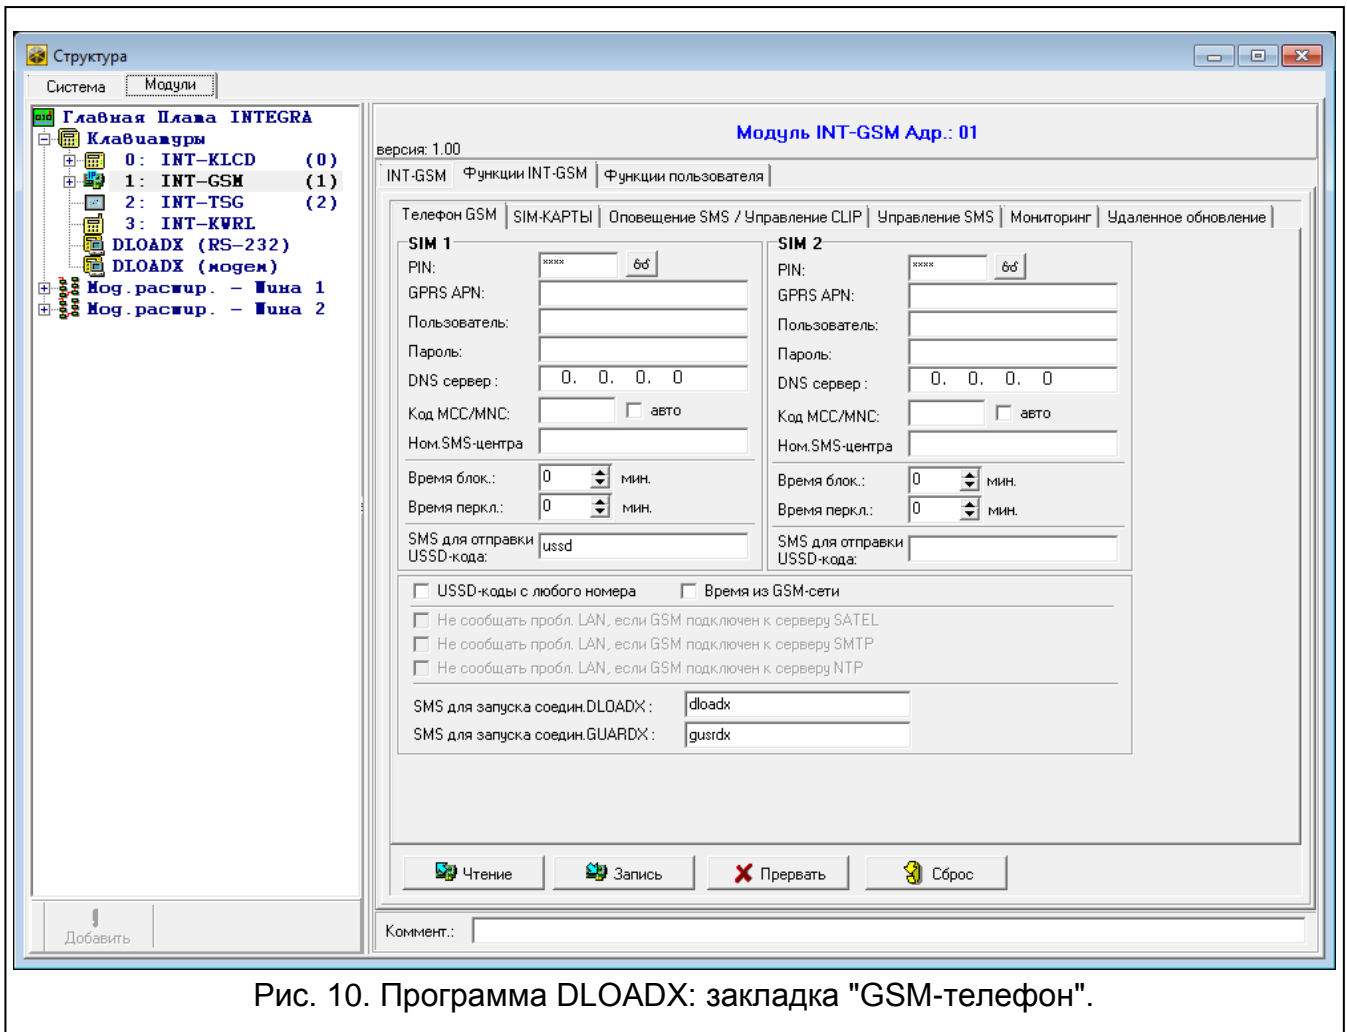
Структура

Система | Модули

Главная Плата INTEGRA
Клавиатуры
0: INT-KLCD (0)
1: INT-GSM (1)
2: INT-TSG (2)
3: INT-KWRL
DLOADX (RS-232)
DLOADX (модем)
Мод.расшир. – Шина 1
Мод.расшир. – Шина 2

Добавить

версия: 1.00

Модуль INT-GSM Адр.: 01

INT-GSM | Функции INT-GSM | Функции пользователя

Телефон GSM | SIM-КАРТЫ | Оповещение SMS / Управление CLIP | Управление SMS | Мониторинг | Удаленное обновление

SIM 1
PIN: ****
GPRS APN:
Пользователь:
Пароль:
DNS сервер: 0. 0. 0. 0
Код MCC/MNC: авто
Ном.SMS-центра
Время блок.: 0 мин.
Время перкл.: 0 мин.
SMS для отправки USSD-кода: ussd

SIM 2
PIN: ****
GPRS APN:
Пользователь:
Пароль:
DNS сервер: 0. 0. 0. 0
Код MCC/MNC: авто
Ном.SMS-центра
Время блок.: 0 мин.
Время перкл.: 0 мин.
SMS для отправки USSD-кода:

USSD-коды с любого номера
Время из GSM-сети
Не сообщать пробл. LAN, если GSM подключен к серверу SATEL
Не сообщать пробл. LAN, если GSM подключен к серверу SMTP
Не сообщать пробл. LAN, если GSM подключен к серверу NTP

SMS для запуска соедин.DLOADX: dloadx
SMS для запуска соедин.GUARDX: gusrdx

Чтение | Запись | Прервать | Сброс

Коммент.:

Рис. 10. Программа DLOADX: закладка "GSM-телефон".